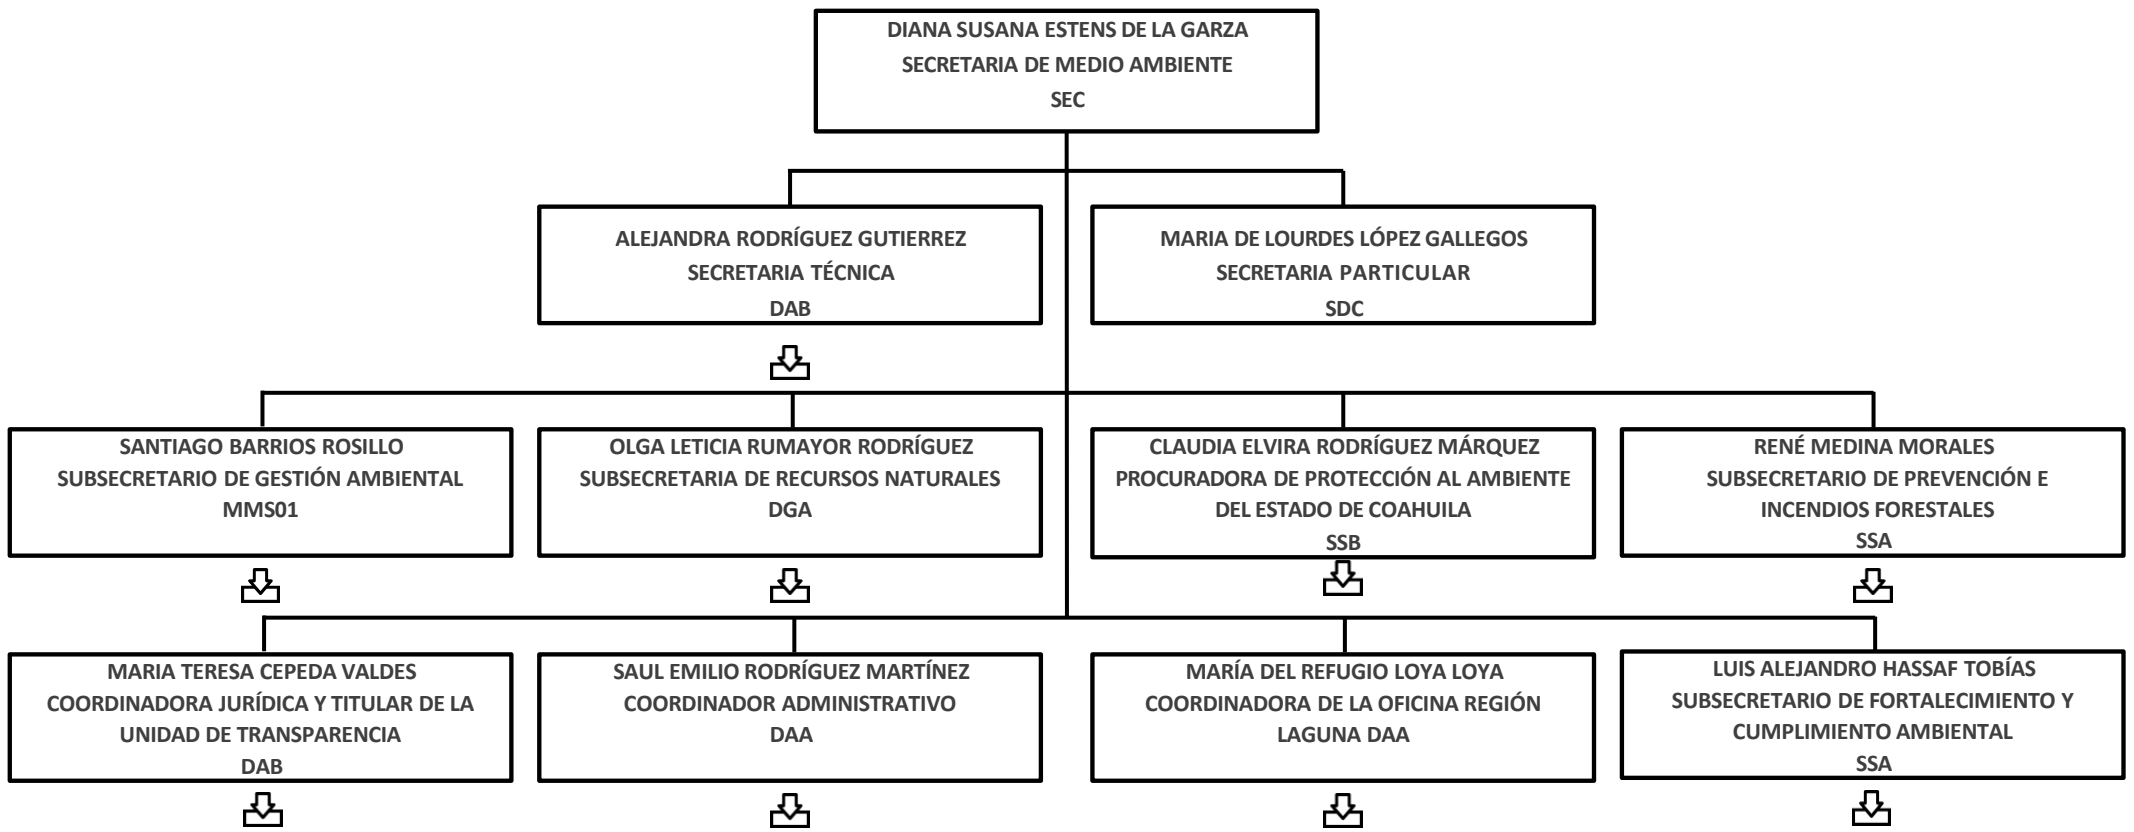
DIANA SUSANA ESTENS DE LA GARZA
SECRETARIA DE MEDIO AMBIENTE
SEC

ALEJANDRA RODRÍGUEZ GUTIERREZ
SECRETARIA TÉCNICA
DAB

MARIA DE LOURDES LÓPEZ GALLEGOS
SECRETARIA PARTICULAR
SDC

SANTIAGO BARRIOS ROSILLO
SUBSECRETARIO DE GESTIÓN AMBIENTAL
MMS01

OLGA LETICIA RUMAYOR RODRÍGUEZ
SUBSECRETARIA DE RECURSOS NATURALES
DGA

CLAUDIA ELVIRA RODRÍGUEZ MÁRQUEZ
PROCURADORA DE PROTECCIÓN AL AMBIENTE DEL ESTADO DE COAHUILA
SSB

RENÉ MEDINA MORALES
SUBSECRETARIO DE PREVENCIÓN E INCENDIOS FORESTALES
SSA

MARIA TERESA CEPEDA VALDES
COORDINADORA JURÍDICA Y TITULAR DE LA UNIDAD DE TRANSPARENCIA
DAB

SAUL EMILIO RODRÍGUEZ MARTÍNEZ
COORDINADOR ADMINISTRATIVO
DAA

MARÍA DEL REFUGIO LOYA LOYA
COORDINADORA DE LA OFICINA REGIÓN LAGUNA DAA

LUIS ALEJANDRO HASSAF TOBÍAS
SUBSECRETARIO DE FORTALECIMIENTO Y CUMPLIMIENTO AMBIENTAL
SSA